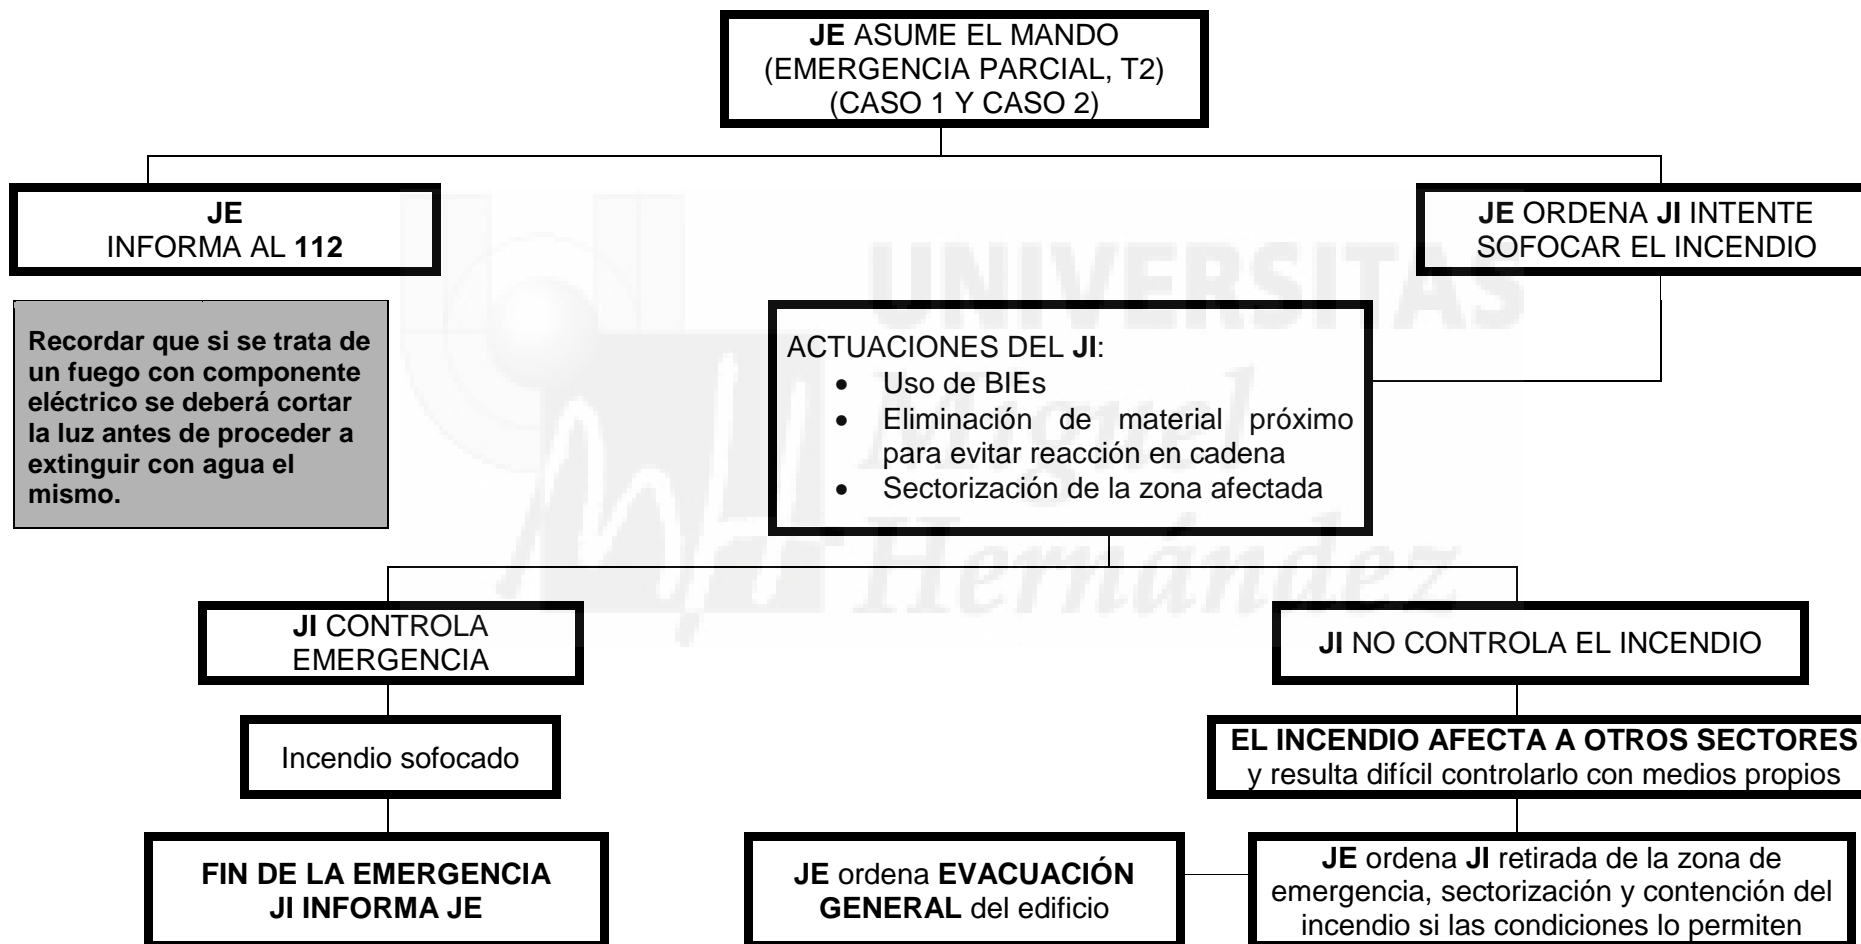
JE ASUME EL MANDO
(EMERGENCIA PARCIAL, T2)
(CASO 1 Y CASO 2)

JE
INFORMA AL 112

JE ORDENA JI INTENTE SOFOCAR EL INCENDIO

Recordar que si se trata de un fuego con componente eléctrico se deberá cortar la luz antes de proceder a extinguir con agua el mismo.

ACTUACIONES DEL JI:
- Uso de BIEs
- Eliminación de material próximo para evitar reacción en cadena
- Sectorización de la zona afectada

UNIVERSITAS Miguel Hernández

JI CONTROLA EMERGENCIA

JI NO CONTROLA EL INCENDIO

Incendio sofocado

EL INCENDIO AFECTA A OTROS SECTORES y resulta difícil controlarlo con medios propios

FIN DE LA EMERGENCIA
JI INFORMA JE

JE ordena EVACUACIÓN GENERAL del edificio

JE ordena JI retirada de la zona de emergencia, sectorización y contención del incendio si las condiciones lo permiten